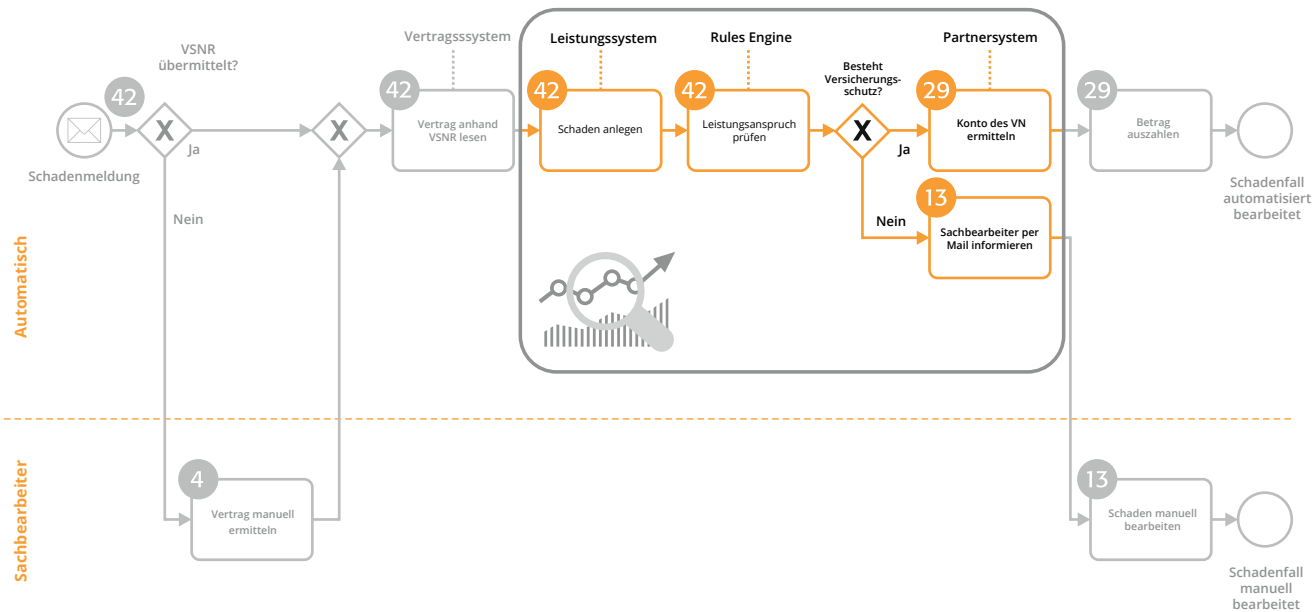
Automatisch

Sachbearbeiter

42
Schadenmeldung

VSNR übermittelt?

Ja

Nein

Vertragsssystem

42
Vertrag anhand VSNR lesen

Leistungssystem

42
Schaden anlegen

Rules Engine

42
Leistungsanspruch prüfen

Besteht Versicherungs-schutz?

Ja

Nein

Partnersystem

29
Konto des VN ermitteln

13
Sachbearbeiter per Mail informieren

29
Betrag auszahlen

Schadenfall automatisiert bearbeitet

4
Vertrag manuell ermitteln

13
Schaden manuell bearbeiten

Schadenfall manuell bearbeitet